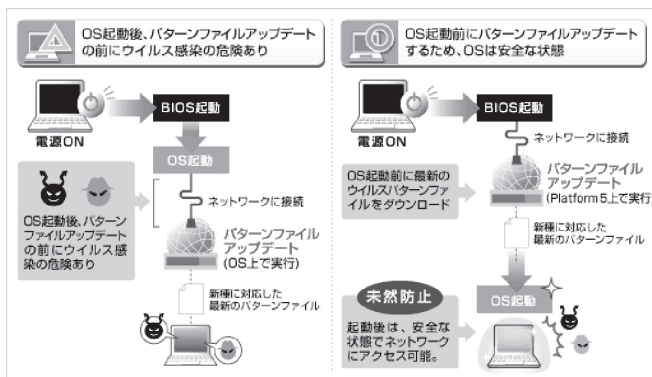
OS起動後、パターンファイルアップデートの前にウイルス感染の危険あり

BIOS起動

電源ON

OS起動

OS起動後、パターンファイルアップデートの前にウイルス感染の危険あり

ネットワークに接続

パターンファイルアップデート
(OS上で実行)

新種に対応した最新のパターンファイル

OS起動前にパターンファイルアップデートするため、OSは安全な状態

BIOS起動

電源ON

ネットワークに接続

OS起動前に最新のウィルスパターンファイルをダウンロード

パターンファイルアップデート
(Platform 5上で実行)

新種に対応した最新のパターンファイル

未然防止

OS起動

起動後は、安全な状態でネットワークにアクセス可能。